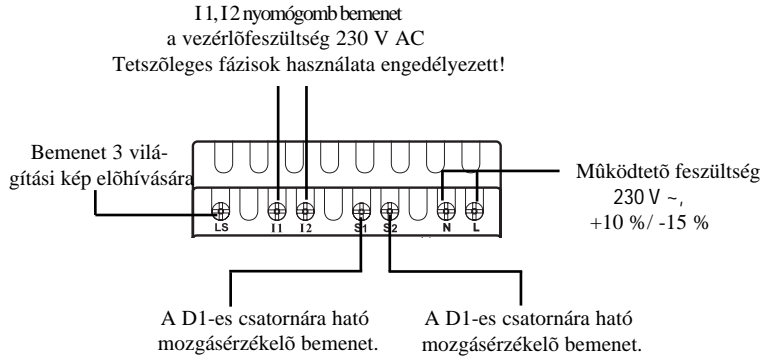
I 1, I 2 nyomógomb bemenet
a vezérlõfeszültség 230 V AC
Tetszõleges fázisok használata engedélyezett!

Bemenet 3 világítási kép elõhívására

Mûködtetõ feszültség
230 V ~,
+10 %/ -15 %

LS I1 I2 S1 S2 N L

A D1-es csatornára ható mozgásérzékelõ bemenet.

A D1-es csatornára ható mozgásérzékelõ bemenet.